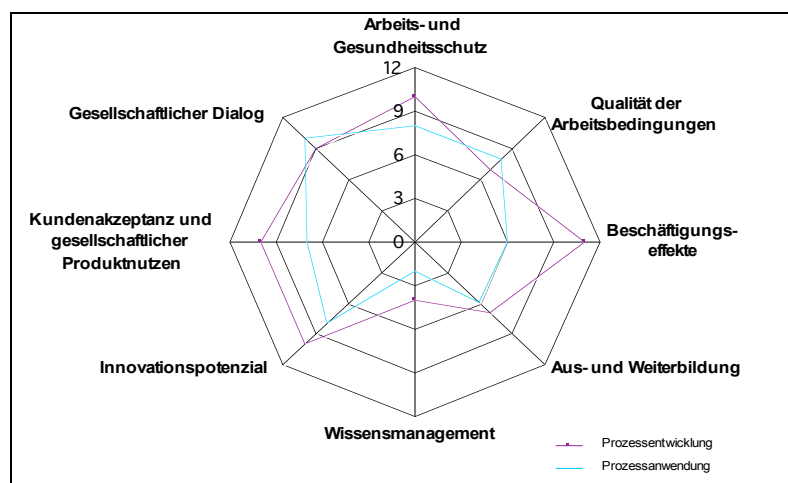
Arbeits- und Gesundheitsschutz

12

9

6

3

0

Qualität der Arbeitsbedingungen

Beschäftigungseffekte

Aus- und Weiterbildung

Wissensmanagement

Innovationspotenzial

Kundenakzeptanz und gesellschaftlicher Produktnutzen

Gesellschaftlicher Dialog

Prozessentwicklung

Prozessanwendung